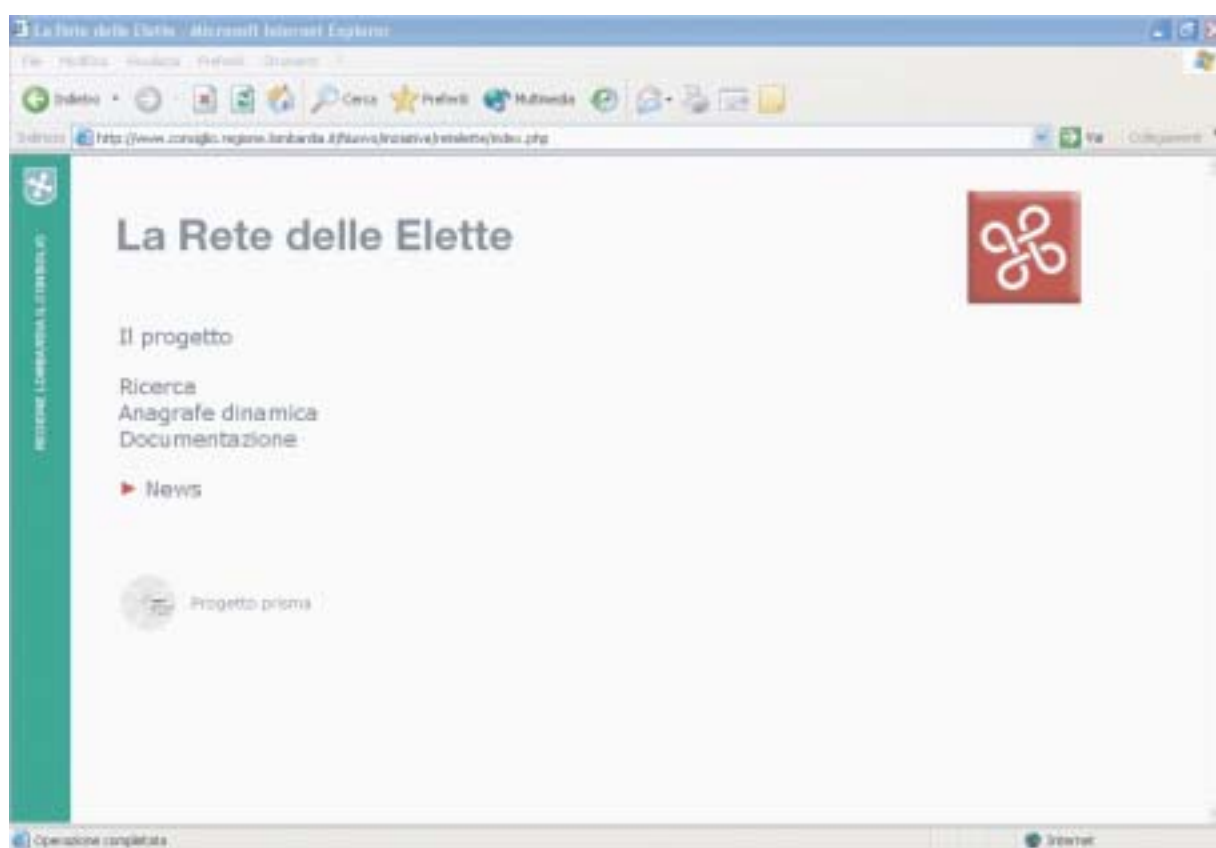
La Rete delle Elette - Microsoft Internet Explorer

File Modifica Visualizza Preferiti Strumenti ?

Indietro Cerca Preferiti Multimedia

Indirizzo http://www.consiglio.regione.lombardia.it/Nuovo/iniziative/reteelette/index.php Vai Collegamenti

REGIONE LOMBARDIA IL CONSIGLIO

La Rete delle Elette

Il progetto

Ricerca
Anagrafe dinamica
Documentazione

News

Progetto prisma

Operazione completata

Internet